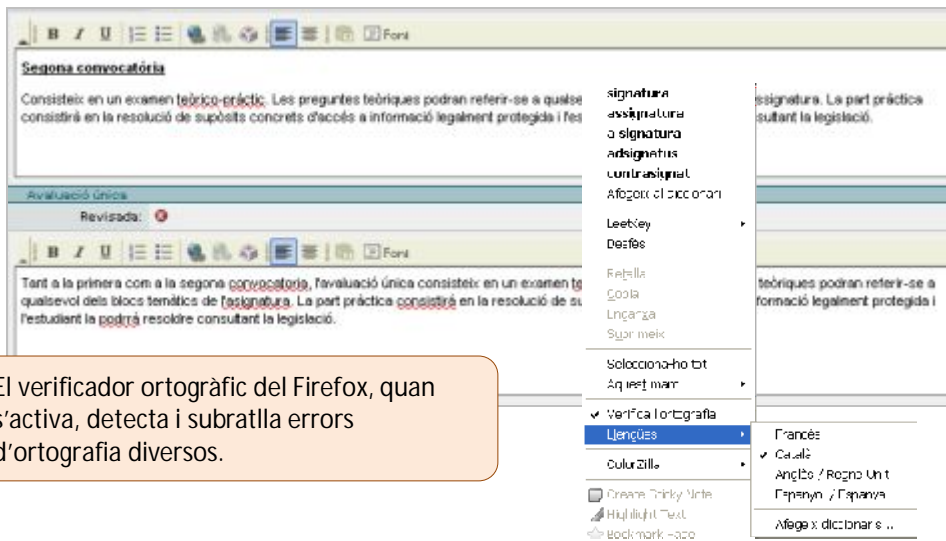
B I U Font

Segona convocatòria

Consisteix en un examen teòrico-pràctic. Les preguntes teòriques podran referir-se a qualse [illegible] assignatura. La part pràctica consistirà en la resolució de supòsits concrets d'accés a informació legalment protegida i l'es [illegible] sultant la legislació.

Avaluació única

Revisada:

B I U Font

Tant a la primera com a la segona convocatòria, l'avaluació única consisteix en un examen te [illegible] teòriques podran referir-se a qualsevol dels blocs temàtics de l'asignatura. La part pràctica consistirà en la resolució de su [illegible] formació legalment protegida i l'estudiant la podrà resoldre consultant la legislació.

signatura
assignatura
a signatura
adsignatus
contrasignat
Afegeix al diccionari

LeetKey
Desfés

Retalla
Copia
Enganxa
Suprimeix

Selecciona-ho tot
Aquest marc

Verifica l'ortografia
Llengües

ColorZilla

Create Sticky Note
Highlight Text
Bookmark Page

Francès
Català
Anglès / Regne Unit
Espanyol / Espanya

Afegeix diccionaris ...

El verificador ortogràfic del Firefox, quan s'activa, detecta i subratlla errors d'ortografia diversos.